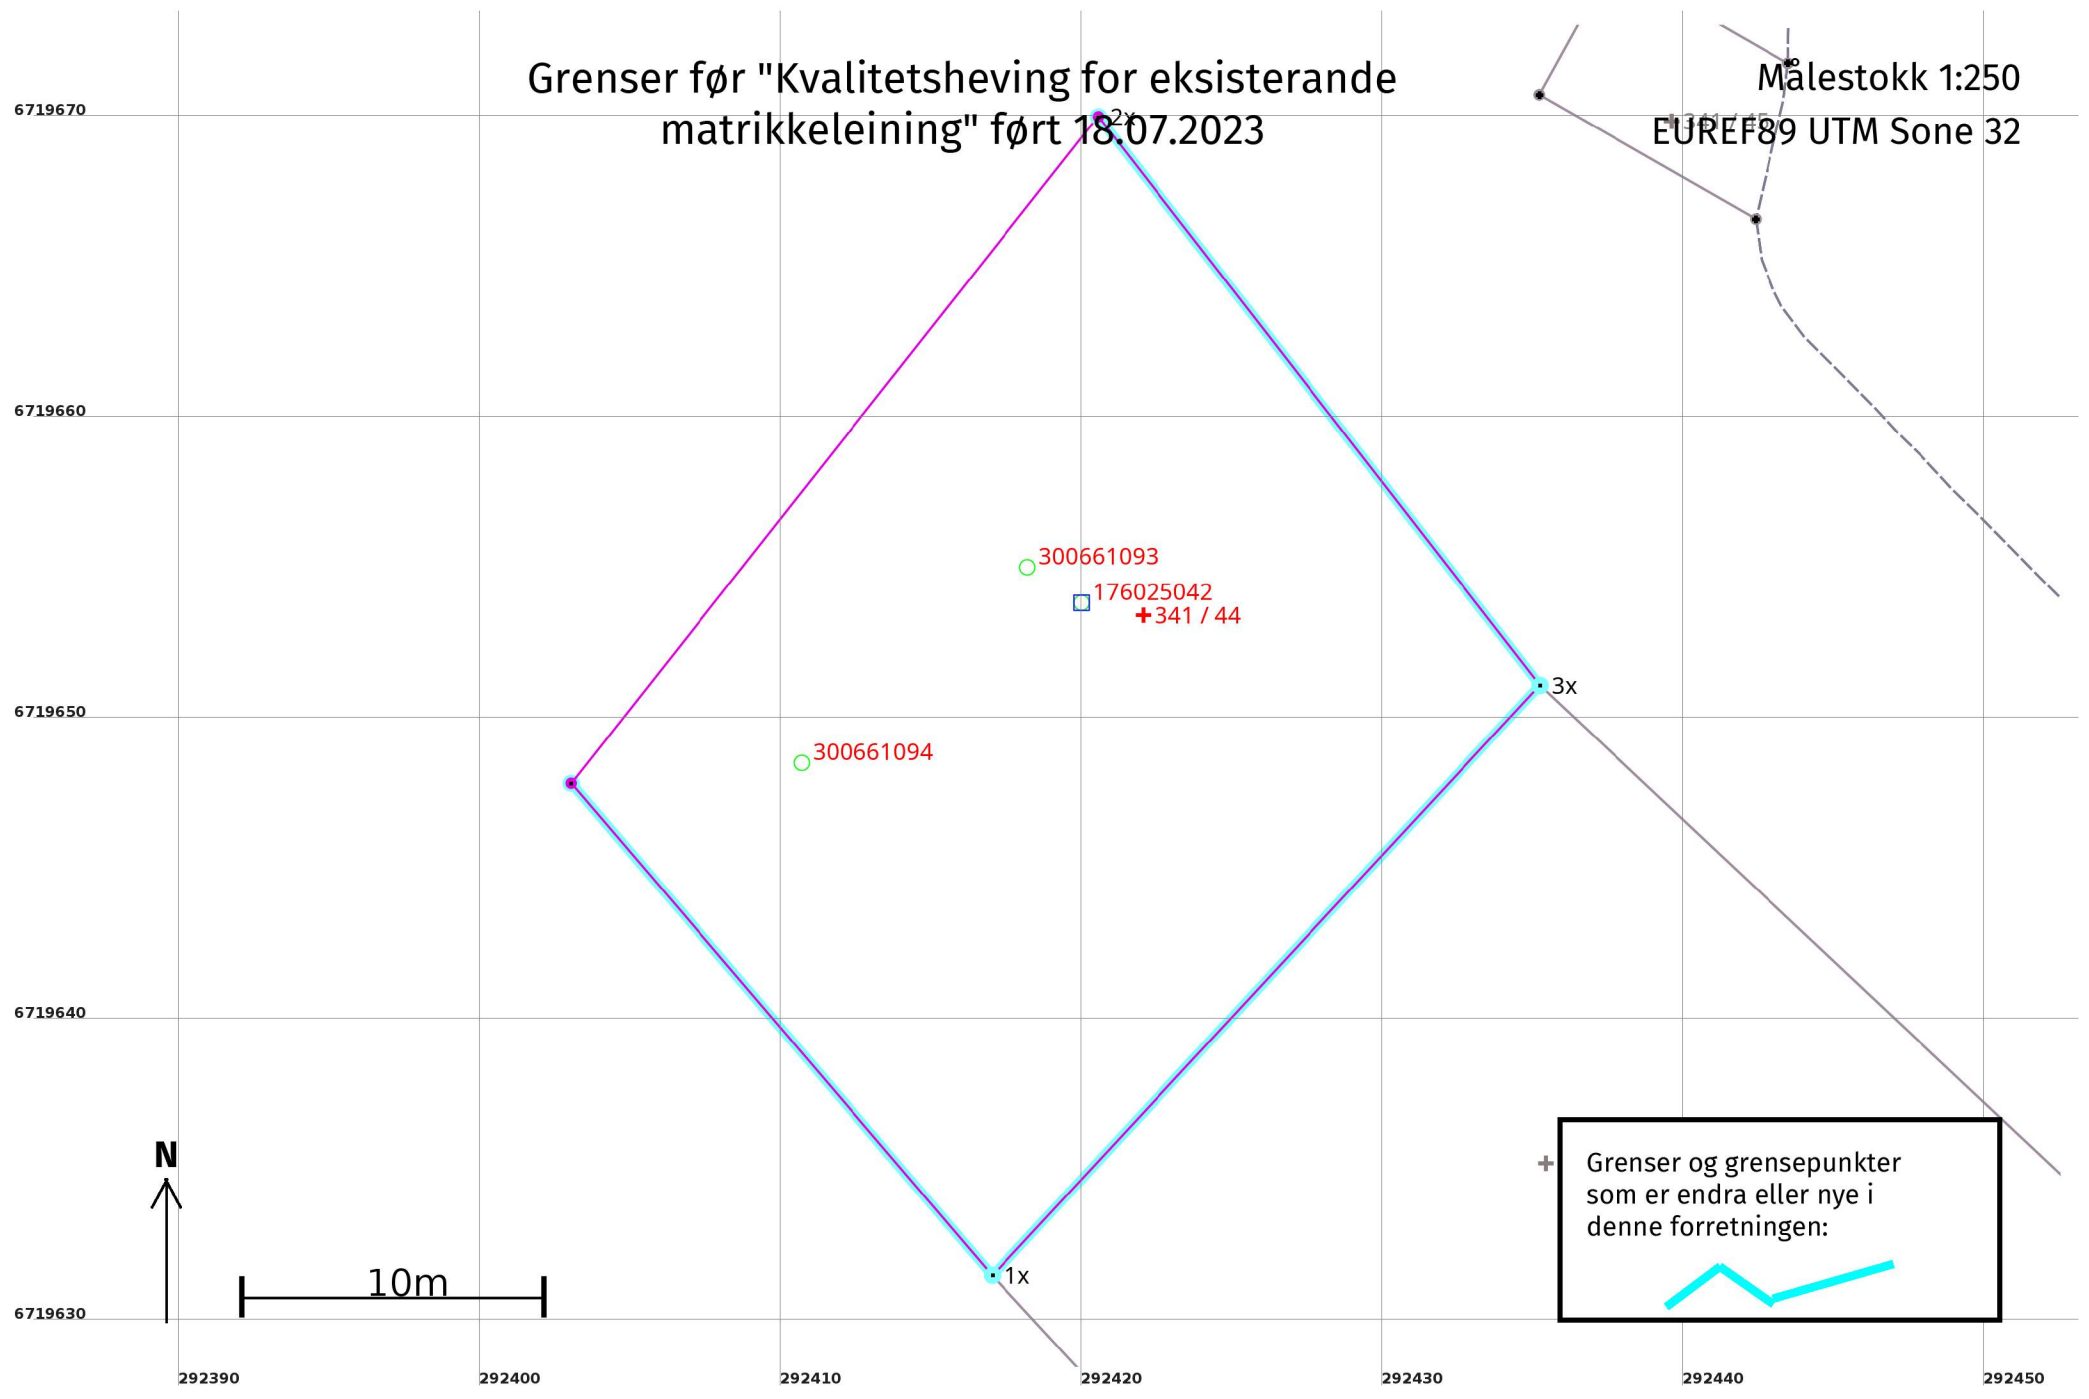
Grenser før "Kvalitetsheving for eksisterande matrikkeleining" ført 18.07.2023

Målestokk 1:250
EUREF89 UTM Sone 32

6719670
6719660
6719650
6719640
6719630

2x
3x
1x

300661093
176025042
341 / 44
300661094

N
10m

Grenser og grensepunkter som er endra eller nye i denne forretningen:

292390
292400
292410
292420
292430
292440
292450